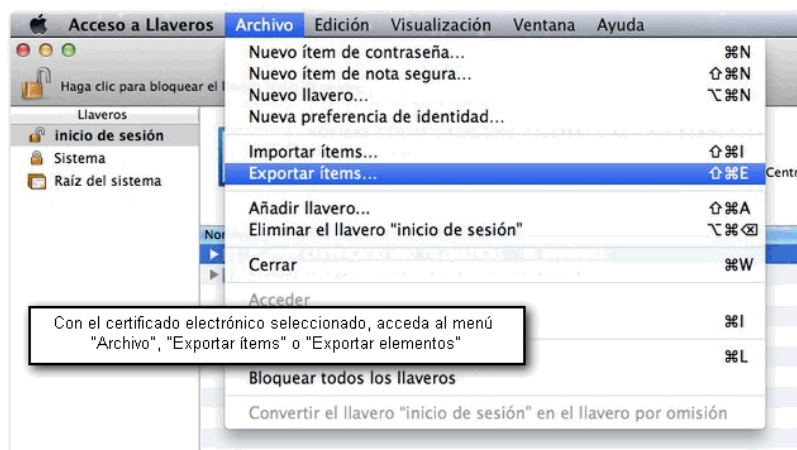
Acceso a Llaveros Archivo Edición Visualización Ventana Ayuda

Haga clic para bloquear el

Llaveros
inicio de sesión
Sistema
Raíz del sistema

Nuevo ítem de contraseña... ⌘N
Nuevo ítem de nota segura... ⇧⌘N
Nuevo llavero... ⌥⌘N
Nueva preferencia de identidad...
Importar ítems... ⇧⌘I
Exportar ítems... ⇧⌘E
Añadir llavero... ⇧⌘A
Eliminar el llavero "inicio de sesión" ⌥⌘⌫
Cerrar ⌘W
Acceder
⌘I
⌘L
Bloquear todos los llaveros
Convertir el llavero "inicio de sesión" en el llavero por omisión

Centr

Con el certificado electrónico seleccionado, acceda al menú "Archivo", "Exportar ítems" o "Exportar elementos"